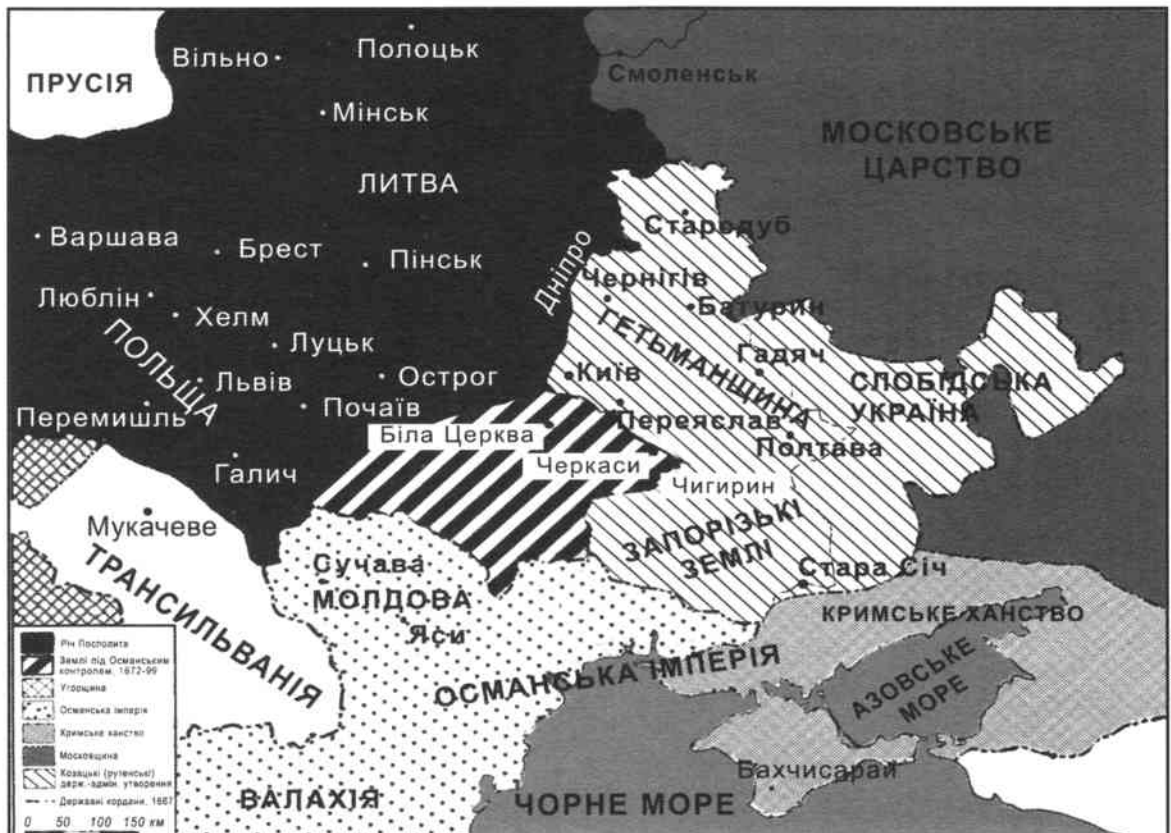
ПРУСІЯ
Вільно
Полоцьк
Смоленськ
Мінськ
МОСКОВСЬКЕ ЦАРСТВО
ЛИТВА
Варшава
Брест
Пінськ
Дніпро
Стародуб
Чернігів
Люблін
Хелм
Батурин
ГЕТЬМАНЩИНА
Луцьк
Гадяч
ПОЛЬЩА
Київ
СЛОБІДСЬКА УКРАЇНА
Львів
Острог
Перемишль
Почаїв
Переяслав
Біла Церква
Полтава
Черкаси
Галич
Чигирин
Мукачеве
ЗАПОРІЗЬКІ ЗЕМЛІ
ТРАНСИЛЬВАНІЯ
Сучава
Стара Січ
МОЛДОВА
Ясси
КРИМСЬКЕ ХАНСТВО
ОСМАНСЬКА ІМПЕРІЯ
АЗОВСЬКЕ МОРЕ
Бахчисарай
ВАЛАХІЯ
ЧОРНЕ МОРЕ

Річ Посполита
Землі під Османським контролем, 1672-99
Угорщина
Османська імперія
Кримське ханство
Московщина
Козацькі (рутенські) держ.-адмін. утворення
Державні кордони, 1667
0 50 100 150 км